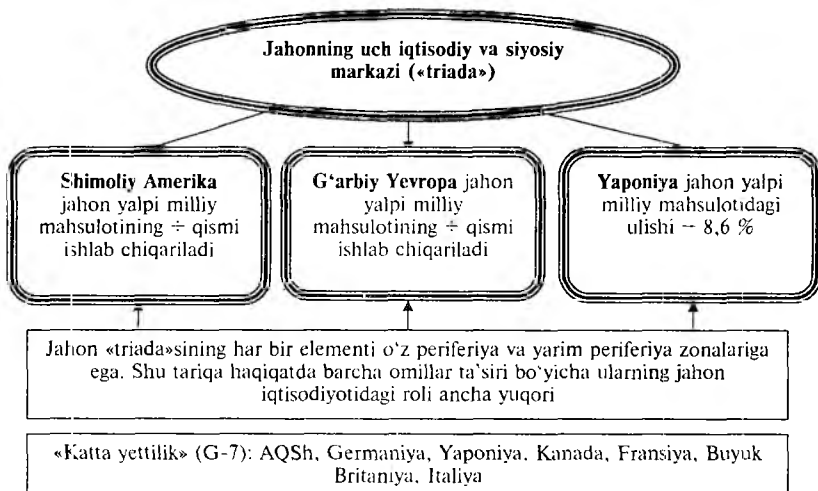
Jahonning uch iqtisodiy va siyosiy markazi («triada»)

Shimoliy Amerika jahon yalpi milliy mahsulotining ÷ qismi ishlab chiqariladi

G'arbiy Yevropa jahon yalpi milliy mahsulotining ÷ qismi ishlab chiqariladi

Yaponiya jahon yalpi milliy mahsulotidagi ulishi ~ 8,6 %

Jahon «triada»sining har bir elementi o'z periferiya va yarim periferiya zonalariga ega. Shu tariqa haqiqatda barcha omillar ta'siri bo'yicha ularning jahon iqtisodiyotidagi roli ancha yuqori

«Katta yettilik» (G-7): AQSh, Germaniya, Yaponiya, Kanada, Fransiya, Buyuk Britaniya, Italiya